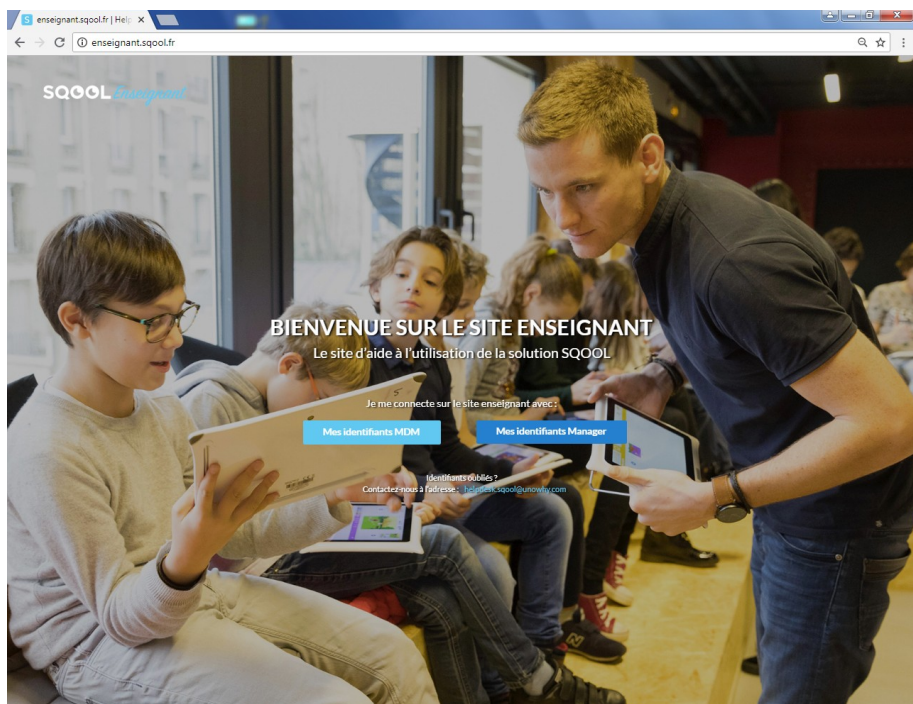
enseignant.sqool.fr | Help

enseignant.sqool.fr

SQOOL Enseignant

BIENVENUE SUR LE SITE ENSEIGNANT
Le site d'aide à l'utilisation de la solution SQOOL

Je me connecte sur le site enseignant avec :

Mes identifiants MDM

Mes identifiants Manager

Identifiants oubliés ?
Contactez-nous à l'adresse : helpdesk.sqool@unowhy.com